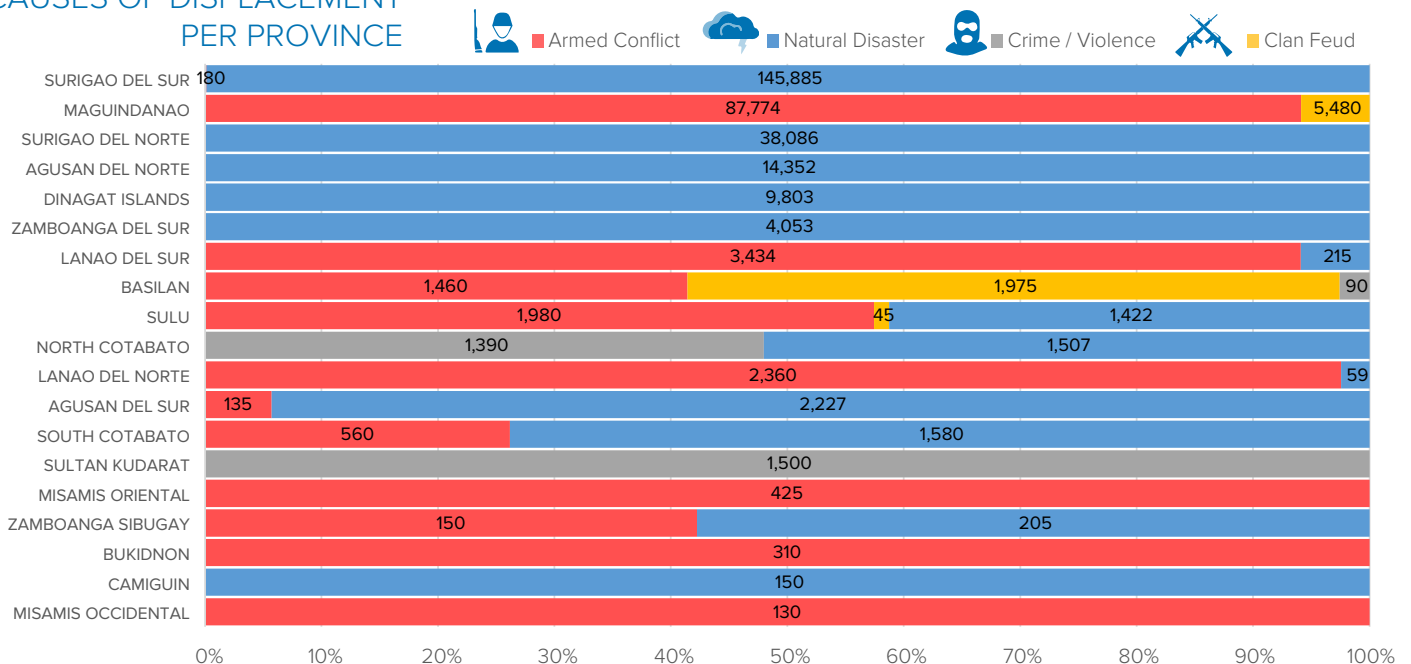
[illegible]
PER PROVINCE

Armed Conflict
Natural Disaster
Crime / Violence
Clan Feud

| Province | Values |
|---|---|
| SURIGAO DEL SUR | 180, 145,885 |
| MAGUINDANAO | 87,774, 5,480 |
| SURIGAO DEL NORTE | 38,086 |
| AGUSAN DEL NORTE | 14,352 |
| DINAGAT ISLANDS | 9,803 |
| ZAMBOANGA DEL SUR | 4,053 |
| LANAO DEL SUR | 3,434, 215 |
| BASILAN | 1,460, 1,975, 90 |
| SULU | 1,980, 45, 1,422 |
| NORTH COTABATO | 1,390, 1,507 |
| LANAO DEL NORTE | 2,360, 59 |
| AGUSAN DEL SUR | 135, 2,227 |
| SOUTH COTABATO | 560, 1,580 |
| SULTAN KUDARAT | 1,500 |
| MISAMIS ORIENTAL | 425 |
| ZAMBOANGA SIBUGAY | 150, 205 |
| BUKIDNON | 310 |
| CAMIGUIN | 150 |
| MISAMIS OCCIDENTAL | 130 |

0% 10% 20% 30% 40% 50% 60% 70% 80% 90% 100%